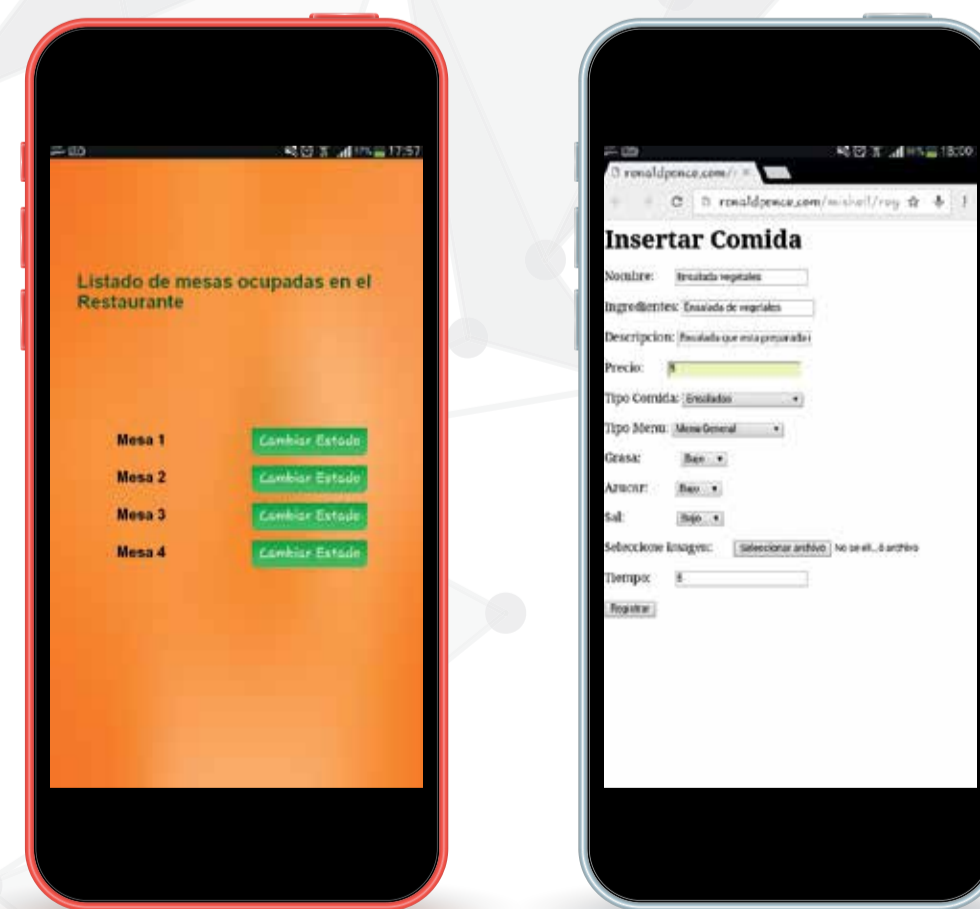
17:57

Listado de mesas ocupadas en el Restaurante

Mesa 1 Cambiar Estado

Mesa 2 Cambiar Estado

Mesa 3 Cambiar Estado

Mesa 4 Cambiar Estado

18:00

ronaldponce.com/

ronaldponce.com/mishell/roy

Insertar Comida

Nombre: Ensalada vegetales

Ingredientes: Ensalada de vegetales

Descripcion: Ensalada que esta preparada

Precio: 5

Tipo Comida: Ensaladas

Tipo Menu: Mesa General

Grasa: Bajo

Azucar: Bajo

Sal: Bajo

Seleccione Imagen: Seleccionar archivo No se eli...ó archivo

Tiempo: 5

Registrar